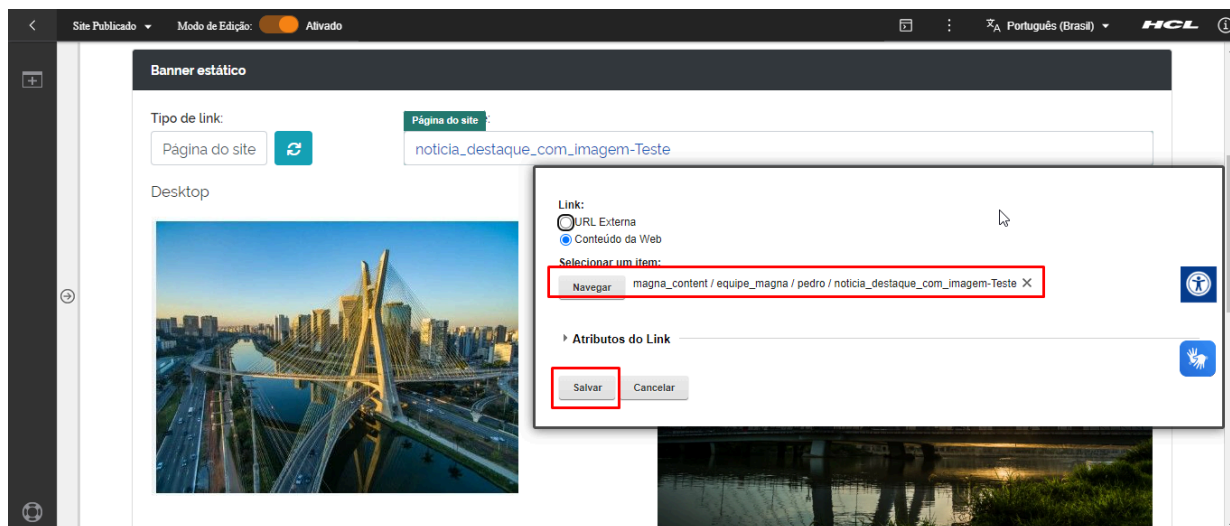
Site Publicado ▾ Modo de Edição: Ativado

Português (Brasil) ▾ HCL

Banner estático

Tipo de link:

Página do site

Página do site

noticia_destaque_com_imagem-Teste

Desktop

Link:

URL Externa

Conteúdo da Web

Selecionar um item:

Navegar magna_content / equipe_magna / pedro / noticia_destaque_com_imagem-Teste ✕

Atributos do Link

Salvar Cancelar